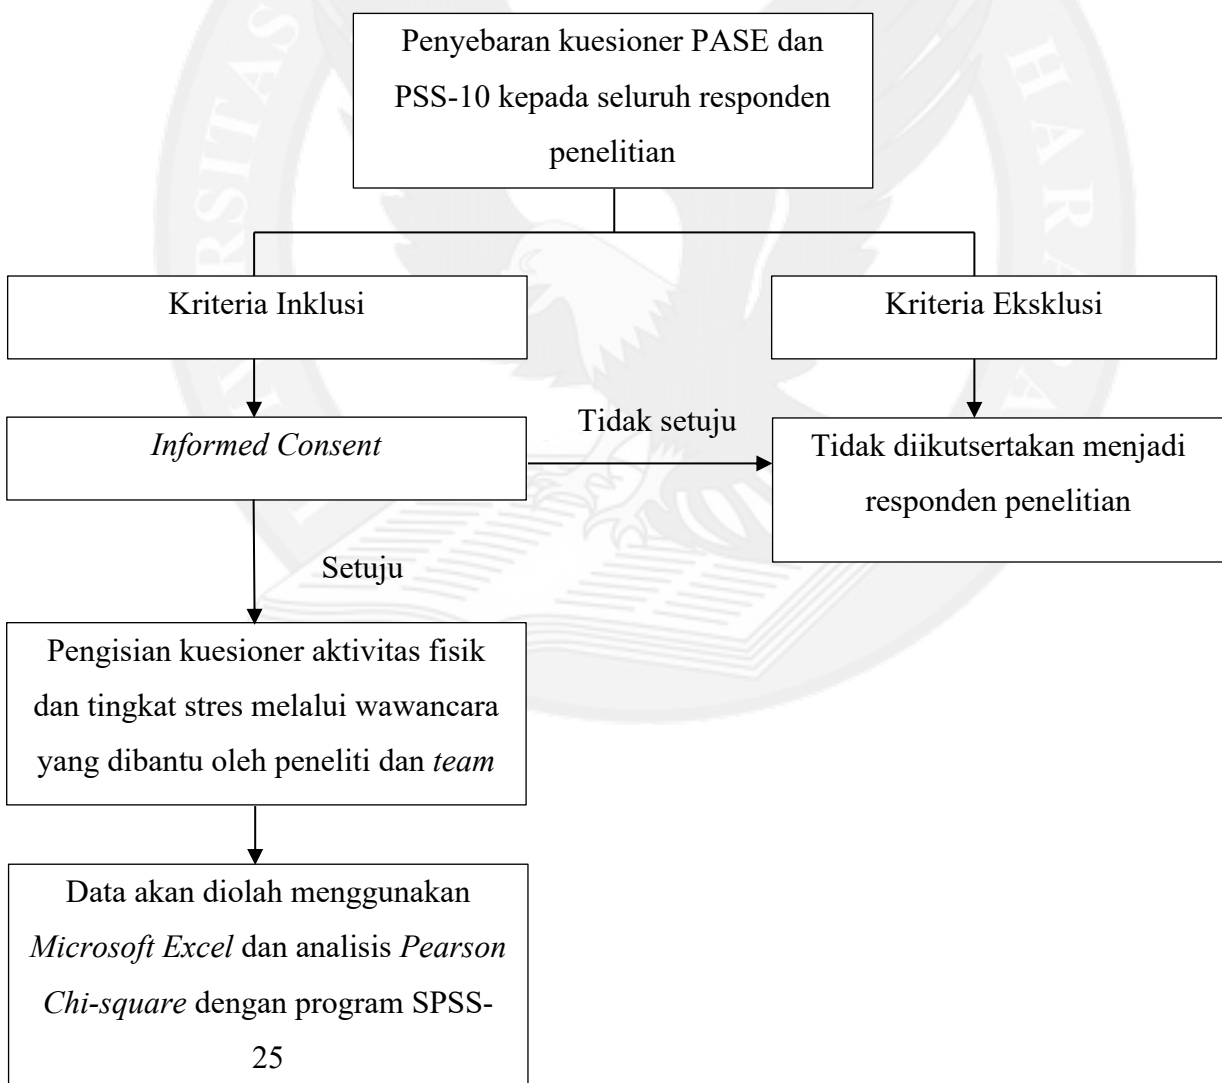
Penyebaran kuesioner PASE dan PSS-10 kepada seluruh responden penelitian

Kriteria Inklusi

Kriteria Eksklusi

Informed Consent

Tidak setuju

Tidak diikutsertakan menjadi responden penelitian

Setuju

Pengisian kuesioner aktivitas fisik dan tingkat stres melalui wawancara yang dibantu oleh peneliti dan team

Data akan diolah menggunakan Microsoft Excel dan analisis Pearson Chi-square dengan program SPSS-25